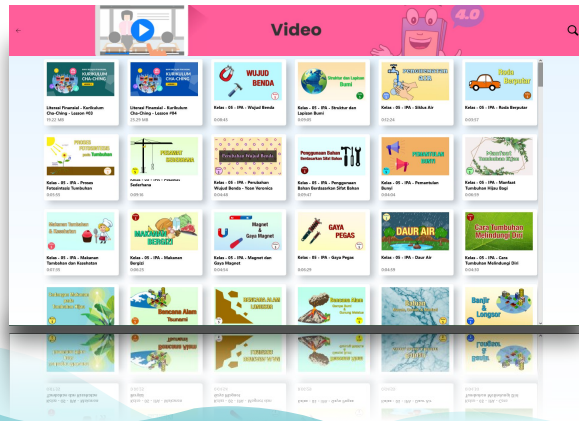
Video

4.0

KURIKULUM CHA-CHING

Literasi Finansial - Kurikulum Cha-Ching - Lesson #03
51.22 MB

KURIKULUM CHA-CHING

Literasi Finansial - Kurikulum Cha-Ching - Lesson #04
25.29 MB

WUJUD BENDA

Kelas - 05 - IPA - Wujud Benda
0:08:45

Struktur dan Lapisan Bumi

Kelas - 05 - IPA - Struktur dan Lapisan Bumi
0:09:05

SIKLUS AIR

Kelas - 05 - IPA - Siklus Air
0:02:26

Roda Berputar

Kelas - 05 - IPA - Roda Berputar
0:09:07

PROSES FOTOSINTESIS pada Tumbuhan

Kelas - 05 - IPA - Proses Fotosintesis Tumbuhan
0:05:53

PESAWAT SEDERHANA

Kelas - 05 - IPA - Pesawat Sederhana

Perubahan Wujud Benda

Kelas - 05 - IPA - Perubahan Wujud Benda - Yoan Veronica
0:14:48

Penggunaan Bahan Berdasarkan Sifat Bahan

Kelas - 05 - IPA - Penggunaan Bahan Berdasarkan Sifat Bahan
0:09:47

PEMANTULAN BUNYI

Kelas - 05 - IPA - Pemantulan Bunyi
0:04:04

Manfaat Tumbuhan Hijau

Kelas - 05 - IPA - Manfaat Tumbuhan Hijau Bagi
0:06:59

Makanan Tumbuhan & Kesehatan

Kelas - 05 - IPA - Makanan Tumbuhan dan Kesehatan
0:07:35

MAKANAN BERGIZI

Kelas - 05 - IPA - Makanan Bergizi
0:06:25

Magnet & Gaya Magnet

Kelas - 05 - IPA - Magnet dan Gaya Magnet
0:04:54

GAYA PEGAS

Kelas - 05 - IPA - Gaya Pegas
0:09:29

DAUR AIR

Kelas - 05 - IPA - Daur Air
0:04:59

Cara Tumbuhan Melindungi Diri

Kelas - 05 - IPA - Cara Tumbuhan Melindungi Diri
0:04:30

Bencana Alam Tsunami

BENCANA ALAM LONGSOR

Banjir & Longsor